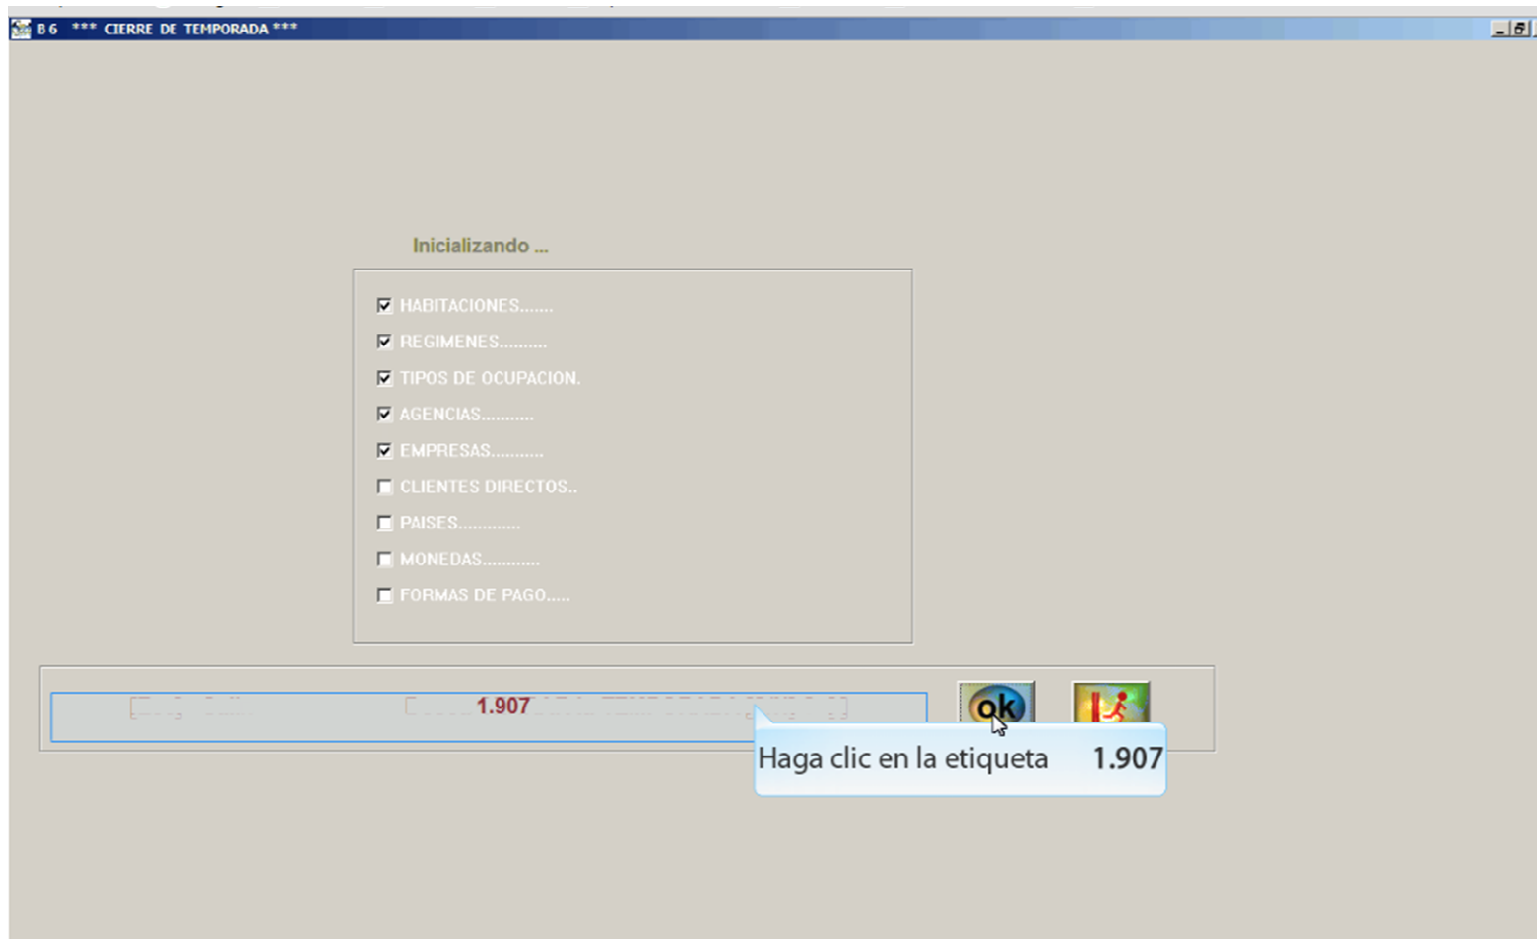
B 6 *** CIERRE DE TEMPORADA ***

Inicializando ...

HABITACIONES.......
REGIMENES..........
TIPOS DE OCUPACION.
AGENCIAS...........
EMPRESAS...........
CLIENTES DIRECTOS..
PAISES.............
MONEDAS............
FORMAS DE PAGO.....

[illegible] 1.907 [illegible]

ok

Haga clic en la etiqueta 1.907